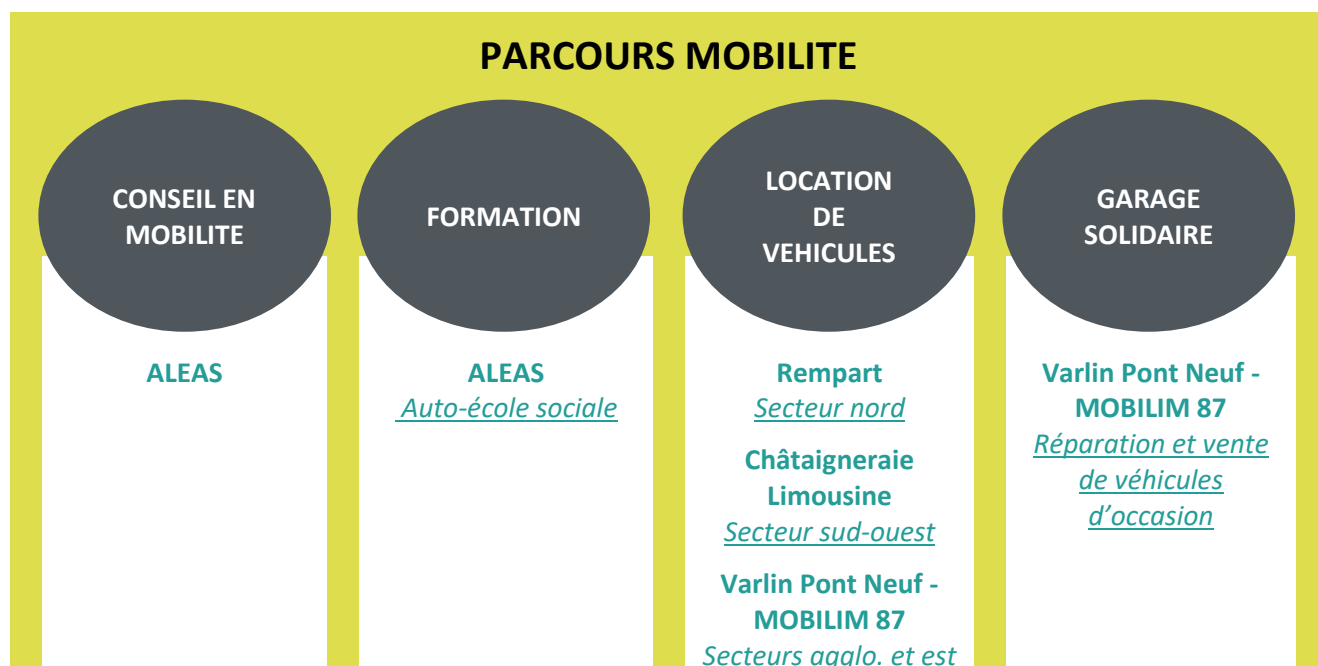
PARCOURS MOBILITE

CONSEIL EN MOBILITE

ALEAS

FORMATION

ALEAS
Auto-école sociale

LOCATION DE VEHICULES

Rempart
Secteur nord

Châtaigneraie Limousine
Secteur sud-ouest

Varlin Pont Neuf - MOBILIM 87
Secteurs agglo. et est

GARAGE SOLIDAIRE

Varlin Pont Neuf - MOBILIM 87
Réparation et vente de véhicules d'occasion